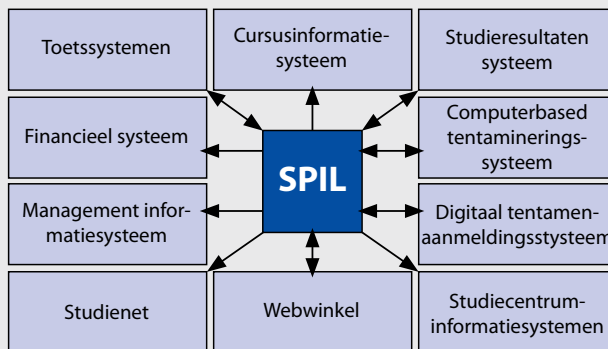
Toetssystemen

Cursusinformatiesysteem

Studieresultaten systeem

Financieel systeem

SPIL

Computerbased tentamineringssysteem

Management informatiesysteem

Digitaal tentamenaanmeldingssysteem

Studienet

Webwinkel

Studiecentrum-informatiesystemen